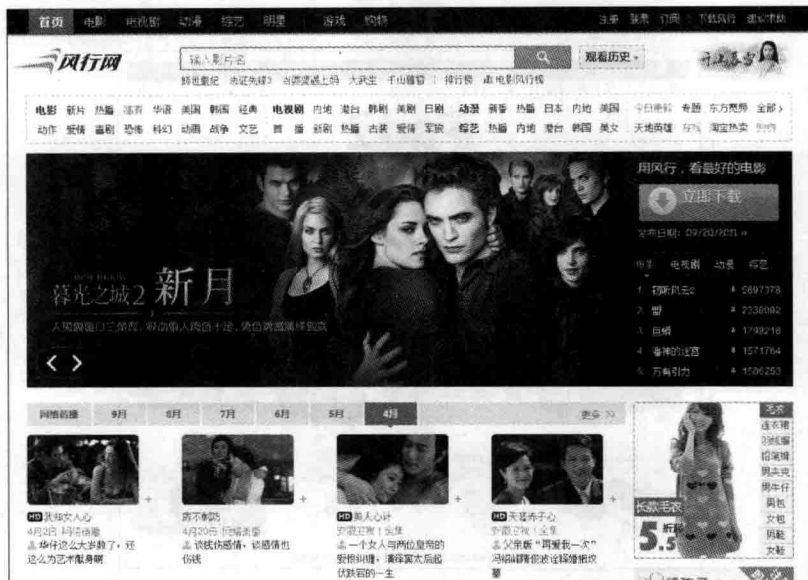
首页 电影 电视剧 动漫 综艺 明星 游戏 购物

注册 登录 订阅 下载风行 驱动中心

风行网

输入影片名

观看历史

频道最近 动画先锋3 最新大选 大武生 千山暮雪 排行榜 电影风行榜

电影 新片 热播 港台 华语 美国 韩国 经典 电视剧 内地 港台 韩剧 美剧 日剧 动漫 新番 热播 日本 内地 美国 今日推荐 专题 东方宽频 全部
动作 爱情 喜剧 恐怖 科幻 动画 战争 文艺 首播 新剧 热播 古装 爱情 军旅 综艺 热播 内地 港台 韩国 美女 天地英雄 淘宝热卖

暮光之城2 新月

用风行，看最好的电影

立即下载

发布日期：09/20/2011

电影 电视剧 动漫 综艺

1 钢铁风云2 5697378
2 蟹 2338092
3 巨蜥 1799218
4 海神的迷途 1571764
5 万有引力 1506253

网络新播 9月 8月 7月 6月 5月 4月 更多

HD 我想女人心
4月3日 同步播出
一块什么大多数了，还这么为艺术献身啊

原不如初
4月20日 院线热映
这就是感情，谈感情也伤钱

HD 美人心计
安徽卫视 | 全集
一个女人与两位皇帝的爱恨纠缠，清纯美女后宫伏跌宕的一生

HD 天客佛子心
安徽卫视 | 全集
父亲新"再爱我一次"习惯感情被出错婚姻故事

毛衣
连衣裙
羽绒服
短裤
男夹克
男牛仔
男包
女包
凉鞋
女鞋

长款毛衣
5.5折起